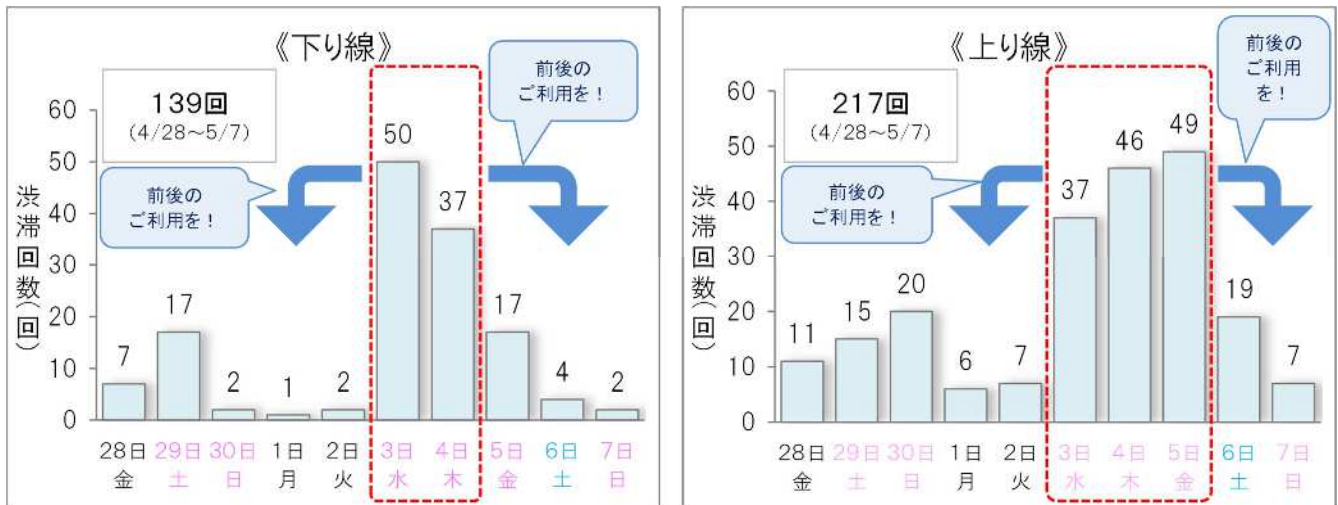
《下り線》

139回
(4/28～5/7)

前後のご利用を！

前後のご利用を！

渋滞回数(回)

60
50
40
30
20
10
0

7
17
2
1
2
50
37
17
4
2

28日 金
29日 土
30日 日
1日 月
2日 火
3日 水
4日 木
5日 金
6日 土
7日 日

《上り線》

217回
(4/28～5/7)

前後のご利用を！

前後のご利用を！

渋滞回数(回)

60
50
40
30
20
10
0

11
15
20
6
7
37
46
49
19
7

28日 金
29日 土
30日 日
1日 月
2日 火
3日 水
4日 木
5日 金
6日 土
7日 日